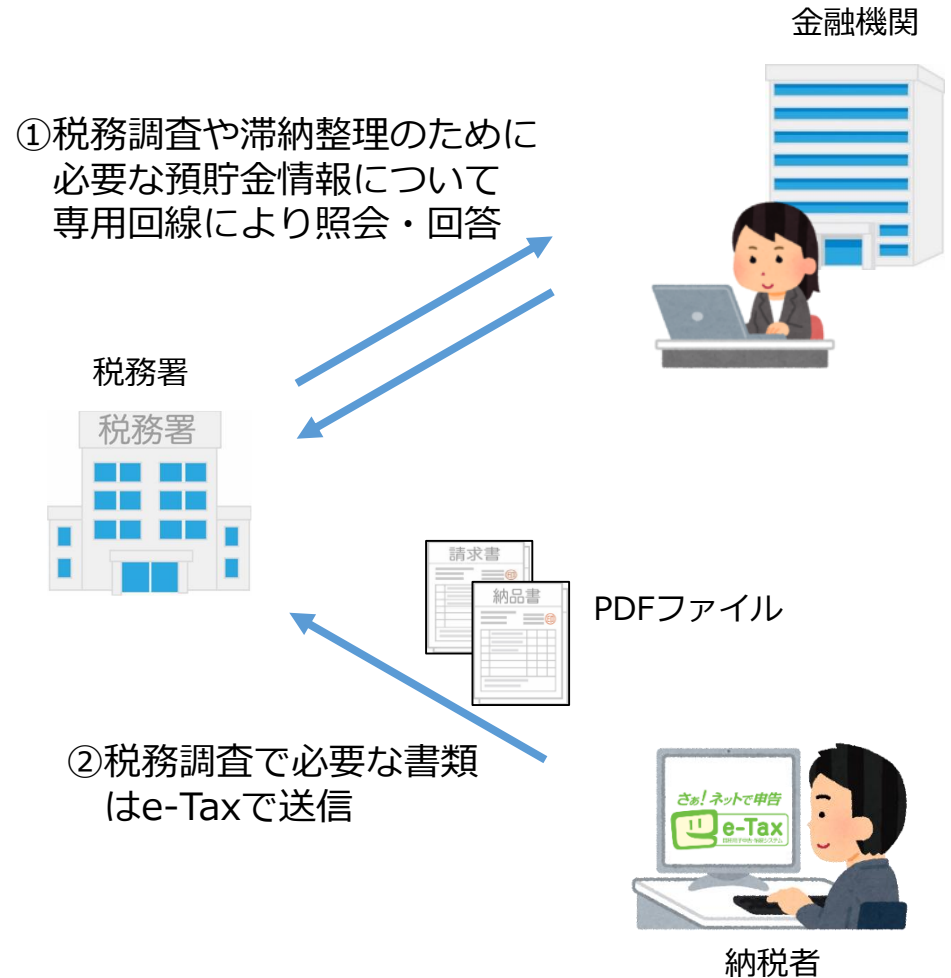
金融機関

①税務調査や滞納整理のために必要な預貯金情報について専用回線により照会・回答

税務署

税務署

請求書

納品書

PDFファイル

②税務調査で必要な書類はe-Taxで送信

さぁ！ネットで申告

e-Tax

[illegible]

納税者